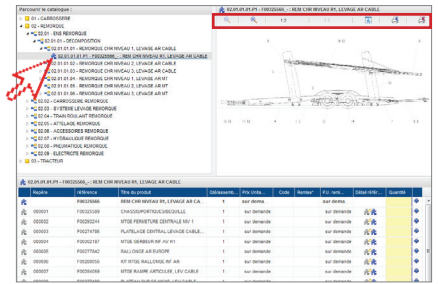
Parcourir le catalogue :

01 - CARROSSERIE
02 - REMORQUE
02.01 - ENS REMORQUE
02.01.01 - DECOMPOSITION
02.01.01.01 - REMORQUE CHR NIVEAU 1, LEVAGE AR CABLE
02.01.01.01.P1 - F00325666_ - REM CHR NIVEAU 01, LEVAGE AR CABLE
02.01.01.02 - REMORQUE CHR NIVEAU 2, LEVAGE AR CABLE
02.01.01.03 - REMORQUE CHR NIVEAU 2, LEVAGE AR VERIN
02.01.01.04 - REMORQUE CHR NIVEAU 2, LEVAGE AR MT
02.01.01.05 - REMORQUE CHR NIVEAU 3, LEVAGE AR CABLE
02.01.01.06 - REMORQUE CHR NIVEAU 3, LEVAGE AR MT
02.02 - CARROSSERIE REMORQUE
02.03 - SYSTEME LEVAGE REMORQUE
02.04 - TRAIN ROULANT REMORQUE
02.05 - ATTELAGE REMORQUE
02.06 - ACCESSOIRES REMORQUE
02.07 - HYDRAULIQUE REMORQUE
02.08 - PNEUMATIQUE REMORQUE
02.09 - ELECTRICITE REMORQUE
03 - TRACTEUR

02.01.01.01.P1 - F00325666_ - REM CHR NIVEAU 01, LEVAGE AR CABLE

1/2

02.01.01.01.P1 - F00325666_ - REM CHR NIVEAU 01, LEVAGE AR CABLE

| Repère | Référence | Titre du produit | Qté/assemb... | Prix Unita... | Code | Remise* | P.U. remi... | Détail/Infor... | Quantité |
|---|---|---|---|---|---|---|---|---|---|
| | F00325666 | REM CHR NIVEAU 01, LEVAGE AR CA | 1 | sur dema | | | | | |
| 000001 | F00325189 | CHASSIS/POUTRE/CISEQUILLE | 1 | sur demande | | | | | |
| 000002 | F00265241 | MTGE FERMETURE CENTRALE NIV 1 | 1 | sur demande | | | | | |
| 000003 | F00274788 | PLATELAGE CENTRAL LEVAGE CABLE | 1 | sur demande | | | | | |
| 000004 | F00262187 | MTGE GERBEUR RF NV R1 | 1 | sur demande | | | | | |
| 000005 | F00277542 | RALLONGE AR EUROPE | 1 | sur demande | | | | | |
| 000006 | F00263630 | KIT MTGE RALLONGE NIV AR | 1 | sur demande | | | | | |
| 000007 | F00264508 | MTGE RAMPE ARTICULEE, LEV CABLE | 1 | sur demande | | | | | |